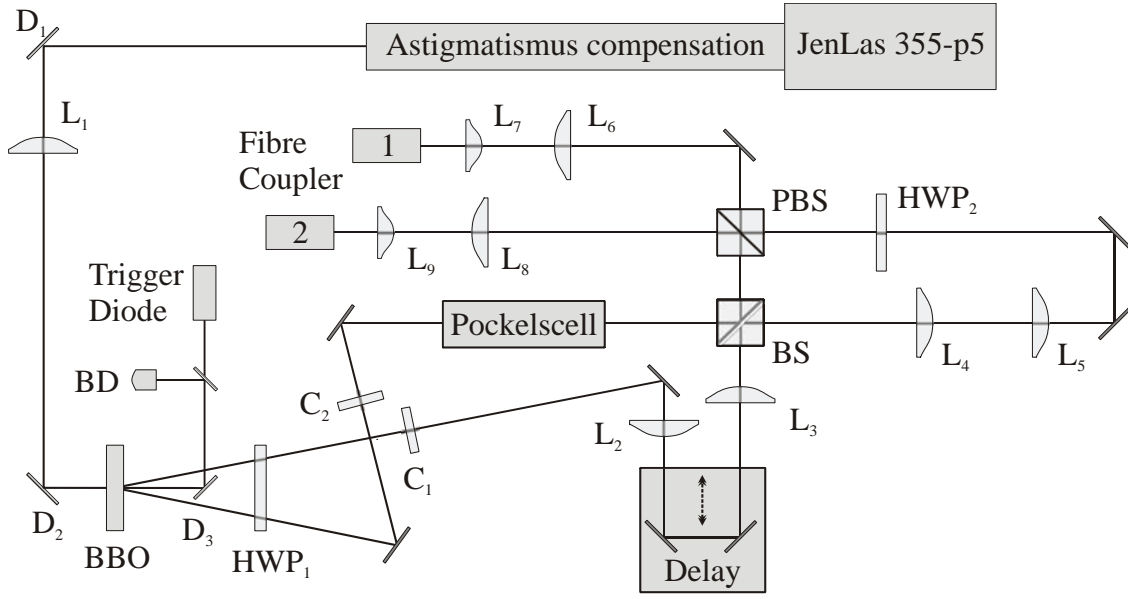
$D_1$

Astigmatismus compensation

JenLas 355-p5

$L_1$

Fibre Coupler

1

$L_7$

$L_6$

2

$L_9$

$L_8$

PBS

$HWP_2$

Trigger Diode

Pockelscell

BS

$L_4$

$L_5$

BD

$C_2$

$C_1$

$L_2$

$L_3$

$D_2$

BBO

$D_3$

$HWP_1$

Delay